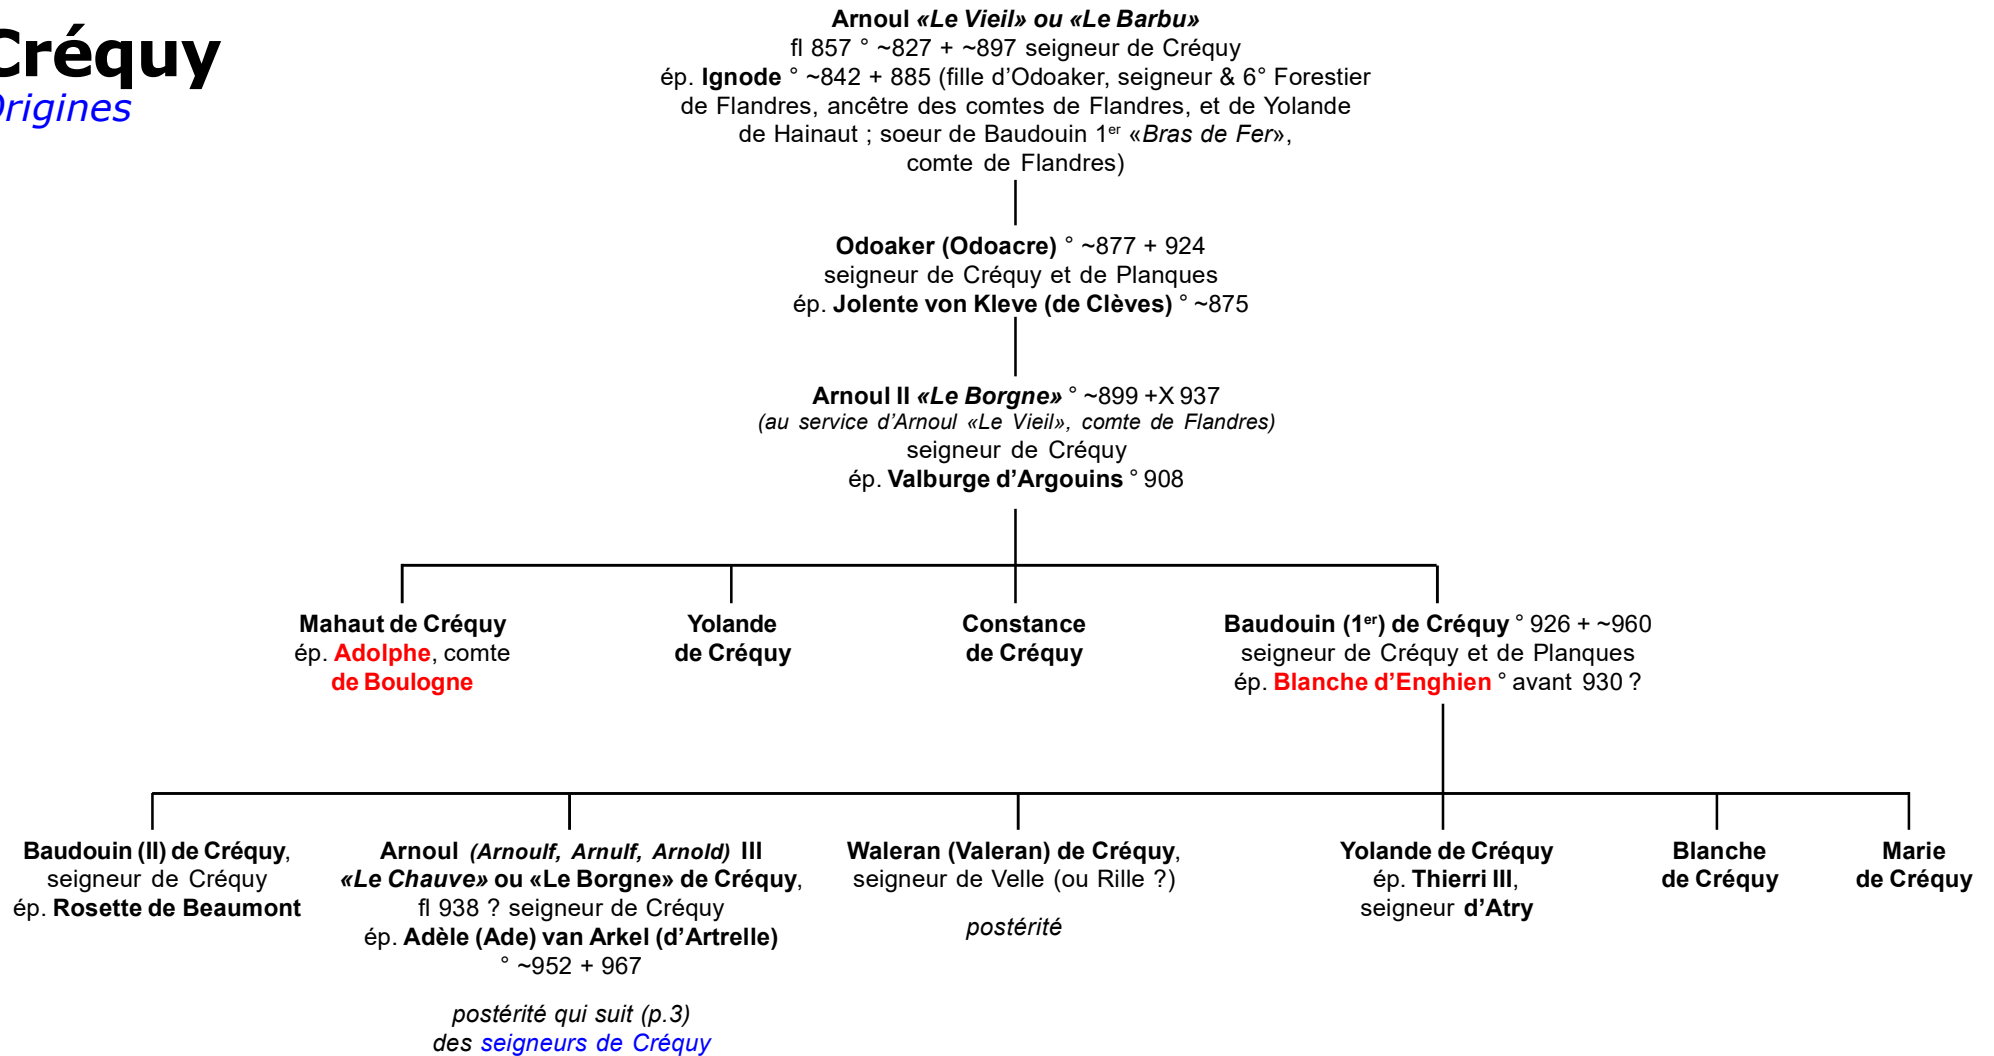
Créquy
Origines

Arnoul «Le Vieil» ou «Le Barbu»
fl 857 ° ~827 + ~897 seigneur de Créquy
ép. Ignode ° ~842 + 885 (fille d'Odoaker, seigneur & 6° Forestier de Flandres, ancêtre des comtes de Flandres, et de Yolande de Hainaut ; soeur de Baudouin 1$^{er}$ «Bras de Fer», comte de Flandres)

Odoaker (Odoacre) ° ~877 + 924
seigneur de Créquy et de Planques
ép. Jolente von Kleve (de Clèves) ° ~875

Arnoul II «Le Borgne» ° ~899 +X 937
(au service d'Arnoul «Le Vieil», comte de Flandres)
seigneur de Créquy
ép. Valburge d'Argouins ° 908

Mahaut de Créquy
ép. Adolphe, comte de Boulogne

Yolande de Créquy

Constance de Créquy

Baudouin (1$^{er}$) de Créquy ° 926 + ~960
seigneur de Créquy et de Planques
ép. Blanche d'Enghien ° avant 930 ?

Baudouin (II) de Créquy,
seigneur de Créquy
ép. Rosette de Beaumont

Arnoul (Arnoulf, Arnulf, Arnold) III
«Le Chauve» ou «Le Borgne» de Créquy,
fl 938 ? seigneur de Créquy
ép. Adèle (Ade) van Arkel (d'Artrelle)
° ~952 + 967

postérité qui suit (p.3)
des seigneurs de Créquy

Waleran (Valeran) de Créquy,
seigneur de Velle (ou Rille ?)

postérité

Yolande de Créquy
ép. Thierri III,
seigneur d'Atry

Blanche de Créquy

Marie de Créquy